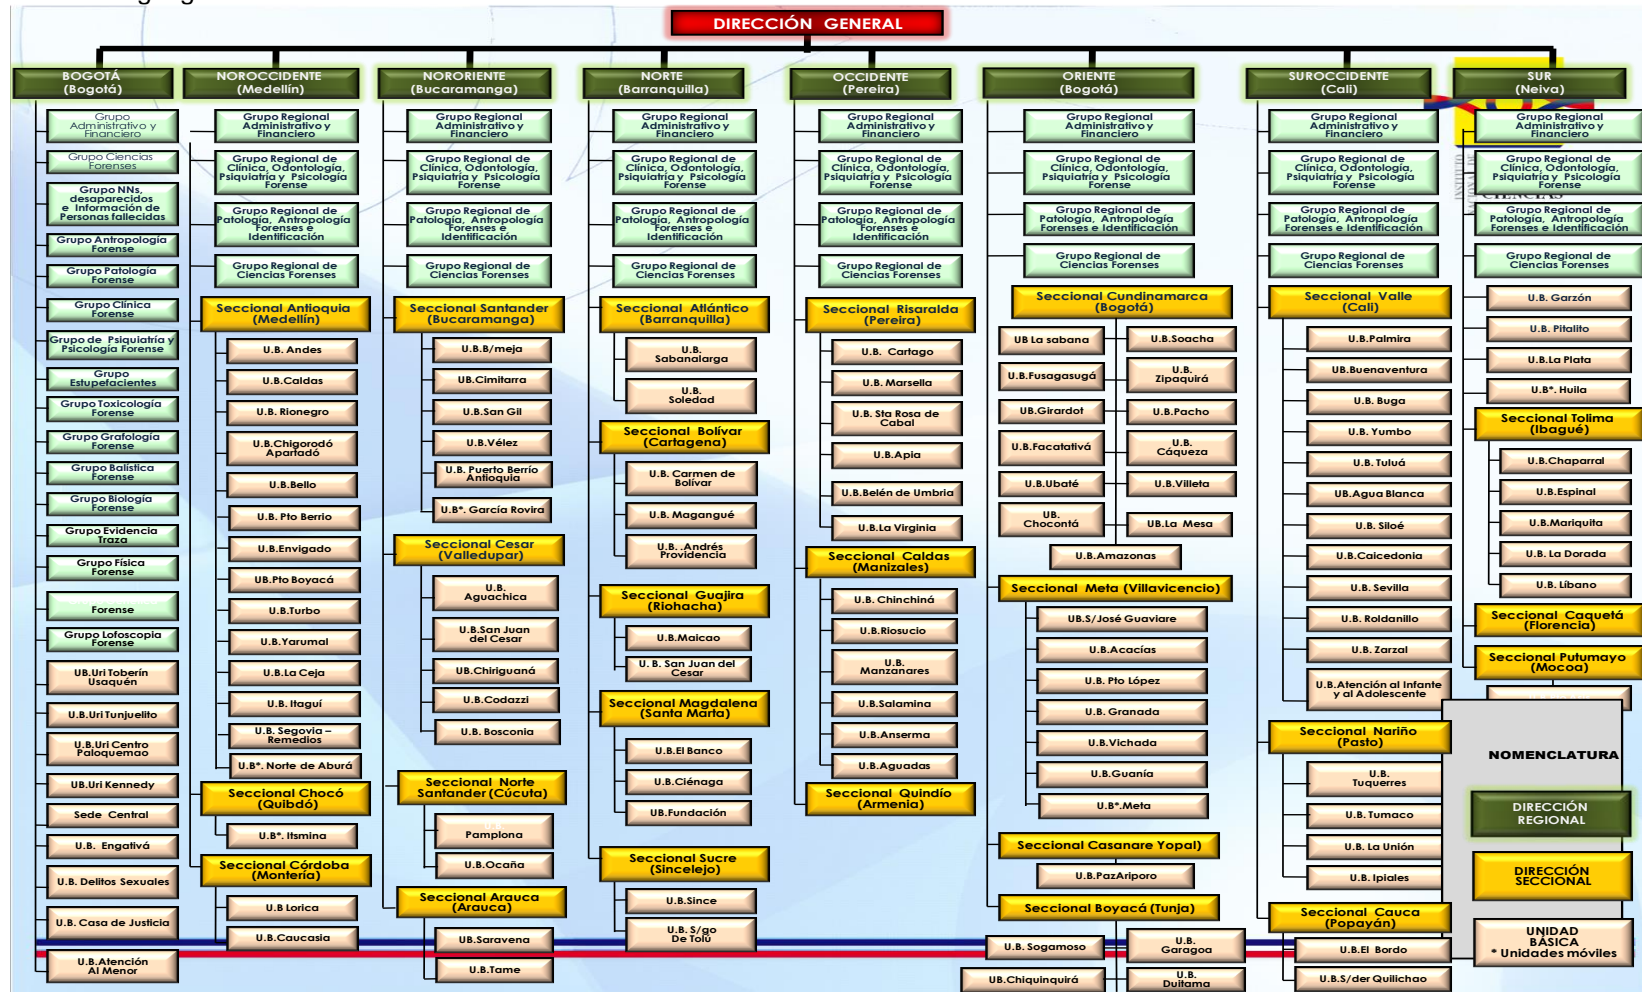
DIRECCIÓN GENERAL

BOGOTÁ (Bogotá)

Grupo Administrativo y Financiero
Grupo Ciencias Forenses
Grupo NNs, desaparecidos e Información de Personas fallecidas
Grupo Antropología Forense
Grupo Patología Forense
Grupo Clínica Forense
Grupo de Psiquiatría y Psicología Forense
Grupo Estupefacientes
Grupo Toxicología Forense
Grupo Grafología Forense
Grupo Balística Forense
Grupo Biología Forense
Grupo Evidencia Traza
Grupo Física Forense
Forense
Grupo Lofoscopia Forense
UB.Uri Toberín Usaquén
U.B.Uri Tunjuelito
U.B.Uri Centro Paloquemao
UB.Uri Kennedy
Sede Central
U.B. Engativá
U.B. Delitos Sexuales
U.B. Casa de Justicia
U.B.Atención Al Menor

NOROCCIDENTE (Medellín)

Grupo Regional Administrativo y Financiero
Grupo Regional de Clínica, Odontología, Psiquiatría y Psicología Forense
Grupo Regional de Patología, Antropología Forenses e Identificación
Grupo Regional de Ciencias Forenses
Seccional Antioquia (Medellín)
U.B. Andes
U.B.Caldas
U.B. Rionegro
U.B.Chigorodó Apartadó
U.B.Bello
U.B. Pto Berrio
U.B.Envigado
UB.Pto Boyacá
U.B.Turbo
U.B.Yarumal
U.B.La Ceja
U.B. Itagüí
U.B. Segovia – Remedios
U.B*. Norte de Aburá
Seccional Chocó (Quibdó)
U.B*. Itsmina
Seccional Córdoba (Montería)
U.B Lorica
U.B.Caucasia

NORORIENTE (Bucaramanga)

Grupo Regional Administrativo y Financiero
Grupo Regional de Clínica, Odontología, Psiquiatría y Psicología Forense
Grupo Regional de Patología, Antropología Forenses e Identificación
Grupo Regional de Ciencias Forenses
Seccional Santander (Bucaramanga)
U.B.B/meja
UB.Cimitarra
U.B.San Gil
U.B.Vélez
U.B. Puerto Berrío Antioquia
U.B*. García Rovira
Seccional Cesar (Valledupar)
U.B. Aguachica
U.B.San Juan del Cesar
UB.Chiriguaná
U.B.Codazzi
U.B. Bosconia
Seccional Norte Santander (Cúcuta)
Pamplona
U.B.Ocaña
Seccional Arauca (Arauca)
UB.Saravena
U.B.Tame

NORTE (Barranquilla)

Grupo Regional Administrativo y Financiero
Grupo Regional de Clínica, Odontología, Psiquiatría y Psicología Forense
Grupo Regional de Patología, Antropología Forenses e Identificación
Grupo Regional de Ciencias Forenses
Seccional Atlántico (Barranquilla)
U.B. Sabanalarga
U.B. Soledad
Seccional Bolívar (Cartagena)
U.B. Carmen de Bolívar
U.B. Magangué
U.B. .Andrés Providencia
Seccional Guajira (Riohacha)
U.B.Maicao
U. B. San Juan del Cesar
Seccional Magdalena (Santa Marta)
U.B.El Banco
U.B.Ciénaga
UB.Fundación
Seccional Sucre (Sincelejo)
U.B.Since
U.B. S/go De Tolú

OCCIDENTE (Pereira)

Grupo Regional Administrativo y Financiero
Grupo Regional de Clínica, Odontología, Psiquiatría y Psicología Forense
Grupo Regional de Patología, Antropología Forenses e Identificación
Grupo Regional de Ciencias Forenses
Seccional Risaralda (Pereira)
U.B. Cartago
U.B. Marsella
U.B. Sta Rosa de Cabal
U.B.Apia
U.B.Belén de Umbria
U.B.La Virginia
Seccional Caldas (Manizales)
U.B. Chinchiná
U.B.Riosucio
U.B. Manzanares
U.B.Salamina
U.B.Anserma
U.B.Aguadas
Seccional Quindío (Armenia)

ORIENTE (Bogotá)

Grupo Regional Administrativo y Financiero
Grupo Regional de Clínica, Odontología, Psiquiatría y Psicología Forense
Grupo Regional de Patología, Antropología Forenses e Identificación
Grupo Regional de Ciencias Forenses
Seccional Cundinamarca (Bogotá)
UB La sabana
U.B.Soacha
U.B.Fusagasugá
U.B. Zipaquirá
UB.Girardot
U.B.Pacho
U.B.Facatativá
U.B. Cáqueza
U.B.Ubaté
U.B.Villeta
UB. Chocontá
UB.La Mesa
U.B.Amazonas
Seccional Meta (Villavicencio)
UB.S/José Guaviare
U.B.Acacías
U.B. Pto López
U.B. Granada
U.B.Vichada
U.B.Guanía
U.B*.Meta
Seccional Casanare Yopal)
U.B.PazAriporo
Seccional Boyacá (Tunja)
U.B. Sogamoso
U.B. Garagoa
UB.Chiquinquirá
U.B. Duitama

SUROCCIDENTE (Cali)

Grupo Regional Administrativo y Financiero
Grupo Regional de Clínica, Odontología, Psiquiatría y Psicología Forense
Grupo Regional de Patología, Antropología Forenses e Identificación
Grupo Regional de Ciencias Forenses
Seccional Valle (Cali)
U.B.Palmira
UB.Buenaventura
U.B. Buga
U.B. Yumbo
U.B. Tuluá
UB.Agua Blanca
U.B. Siloé
U.B.Caicedonia
U.B. Sevilla
U.B. Roldanillo
U.B. Zarzal
U.B.Atención al Infante y al Adolescente
Seccional Nariño (Pasto)
U.B. Tuquerres
U.B. Tumaco
U.B. La Unión
U.B. Ipiales
Seccional Cauca (Popayán)
U.B.El Bordo
U.B.S/der Quilichao

SUR (Neiva)

Grupo Regional Administrativo y Financiero
Grupo Regional de Clínica, Odontología, Psiquiatría y Psicología Forense
Grupo Regional de Patología, Antropología Forenses e Identificación
Grupo Regional de Ciencias Forenses
U.B. Garzón
U.B. Pitalito
U.B.La Plata
U.B*. Huila
Seccional Tolima (Ibagué)
U.B.Chaparral
U.B.Espinal
U.B.Mariquita
U.B. La Dorada
U.B. Líbano
Seccional Caquetá (Florencia)
Seccional Putumayo (Mocoa)

NOMENCLATURA
DIRECCIÓN REGIONAL
DIRECCIÓN SECCIONAL
UNIDAD BÁSICA
* Unidades móviles